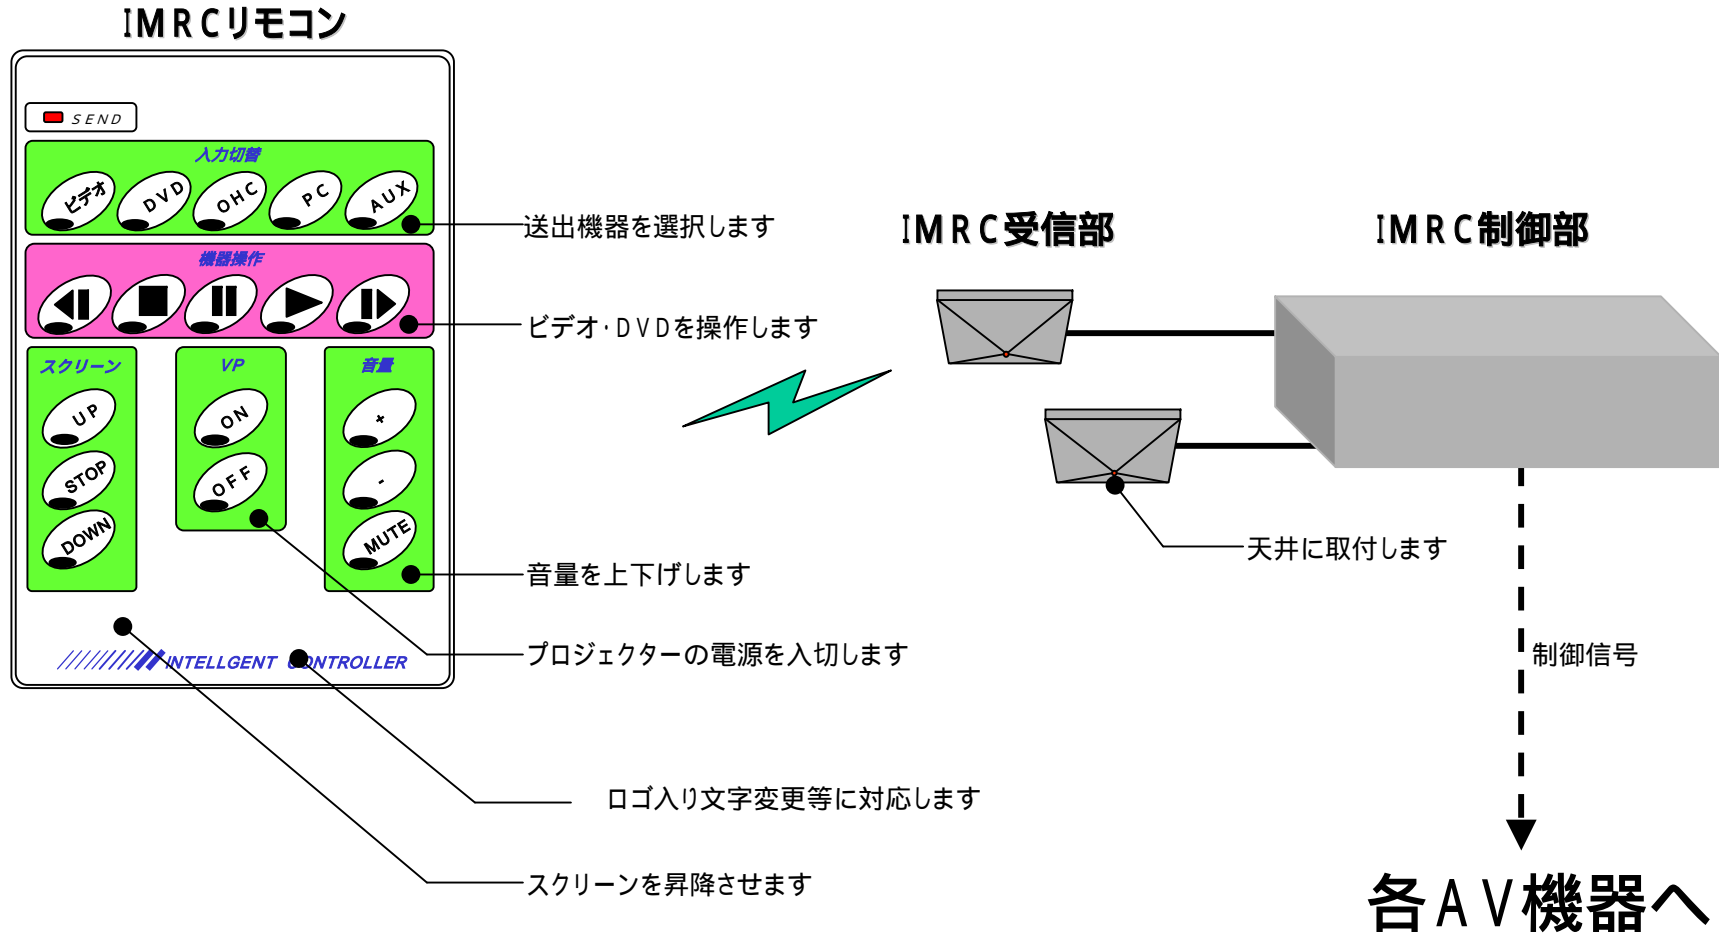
IMRCリモコン

SEND

入力切替

ビデオ DVD OHC PC AUX

送出機器を選択します

機器操作

ビデオ･DVDを操作します

スクリーン

UP STOP DOWN

VP

ON OFF

音量

+ - MUTE

音量を上下げします

プロジェクターの電源を入切します

INTELLGENT CONTROLLER

ロゴ入り文字変更等に対応します

スクリーンを昇降させます

IMRC受信部

IMRC制御部

天井に取付します

制御信号

各AV機器へ